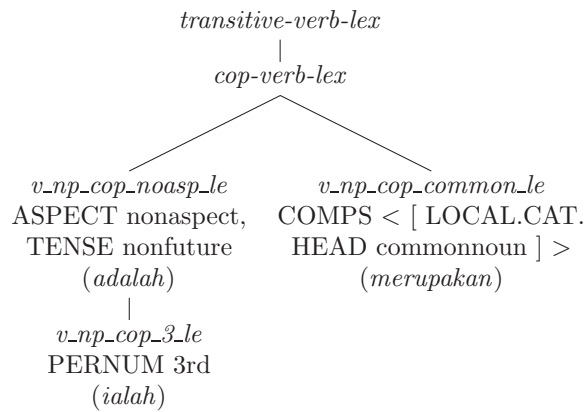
transitive-verb-lex

cop-verb-lex

v_np_cop_noasp_le
ASPECT nonaspect,
TENSE nonfuture
(adalah)

v_np_cop_3_le
PERNUM 3rd
(ialah)

v_np_cop_common_le
COMPS < [ LOCAL.CAT.
HEAD commonnoun ] >
(merupakan)